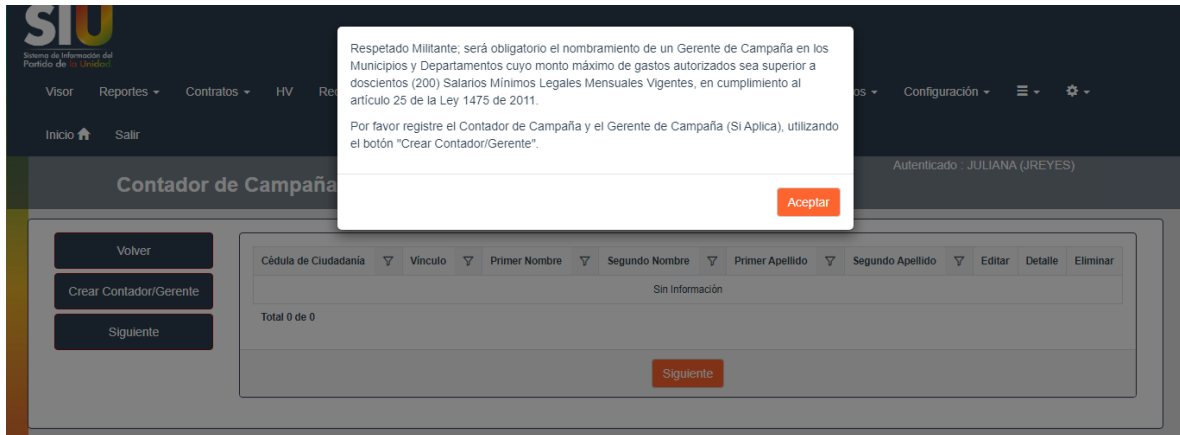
SIU
Sistema de Información del Partido de la Unidad

Visor Reportes ▾ Contratos ▾ HV Re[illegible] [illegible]os ▾ Configuración ▾ ☰ ▾ ⚙ ▾

Inicio Salir

Autenticado : JULIANA (JREYES)

Contador de Campaña

Respetado Militante; será obligatorio el nombramiento de un Gerente de Campaña en los Municipios y Departamentos cuyo monto máximo de gastos autorizados sea superior a doscientos (200) Salarios Mínimos Legales Mensuales Vigentes, en cumplimiento al artículo 25 de la Ley 1475 de 2011.

Por favor registre el Contador de Campaña y el Gerente de Campaña (Si Aplica), utilizando el botón "Crear Contador/Gerente".

Aceptar

Volver

Crear Contador/Gerente

Siguiente

| Cédula de Ciudadanía | Vínculo | Primer Nombre | Segundo Nombre | Primer Apellido | Segundo Apellido | Editar | Detalle | Eliminar |
|---|---|---|---|---|---|---|---|---|
| Sin Información | | | | | | | | |

Total 0 de 0

Siguiente